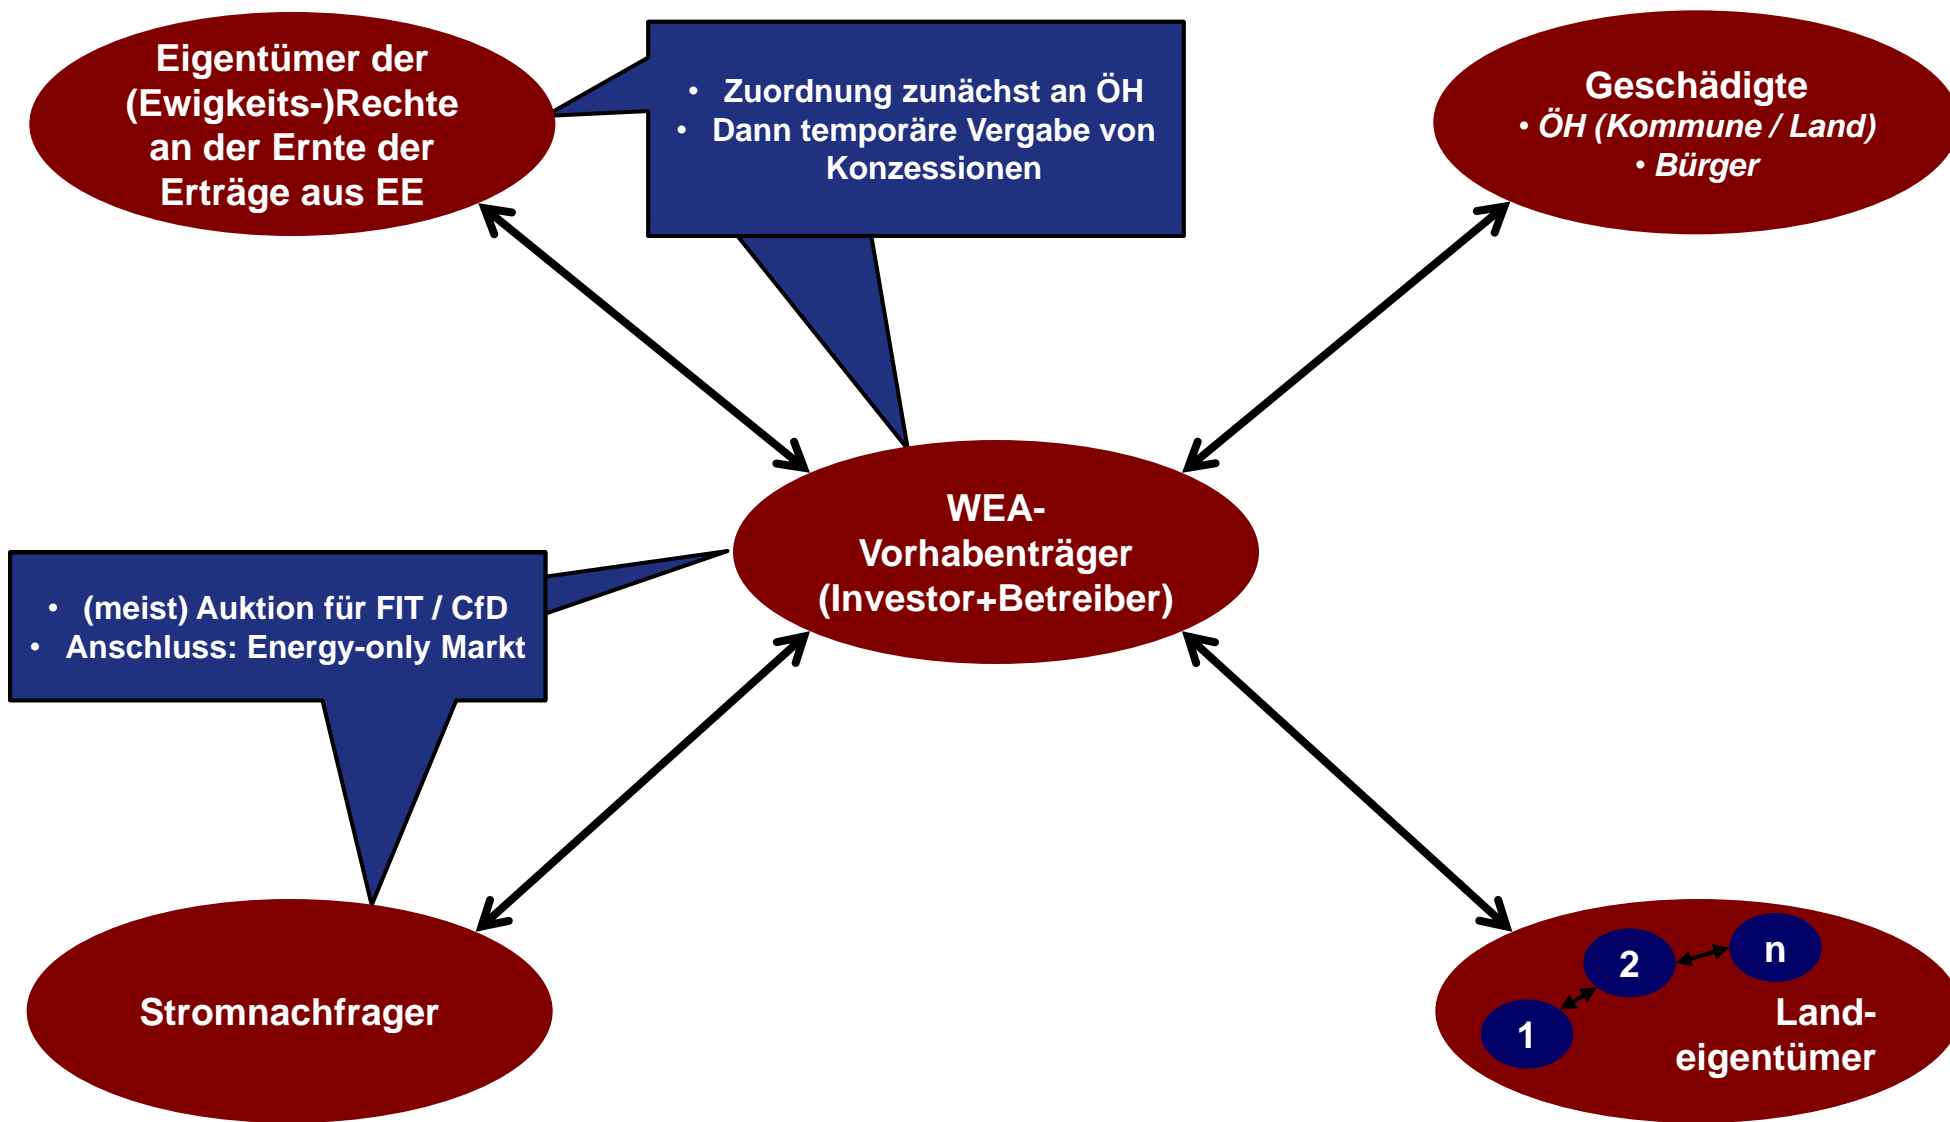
Eigentümer der (Ewigkeits-)Rechte an der Ernte der Erträge aus EE

• Zuordnung zunächst an ÖH
• Dann temporäre Vergabe von Konzessionen

Geschädigte
• ÖH (Kommune / Land)
• Bürger

WEA-Vorhabenträger (Investor+Betreiber)

• (meist) Auktion für FIT / CfD
• Anschluss: Energy-only Markt

Stromnachfrager

2
n
1
Land-eigentümer